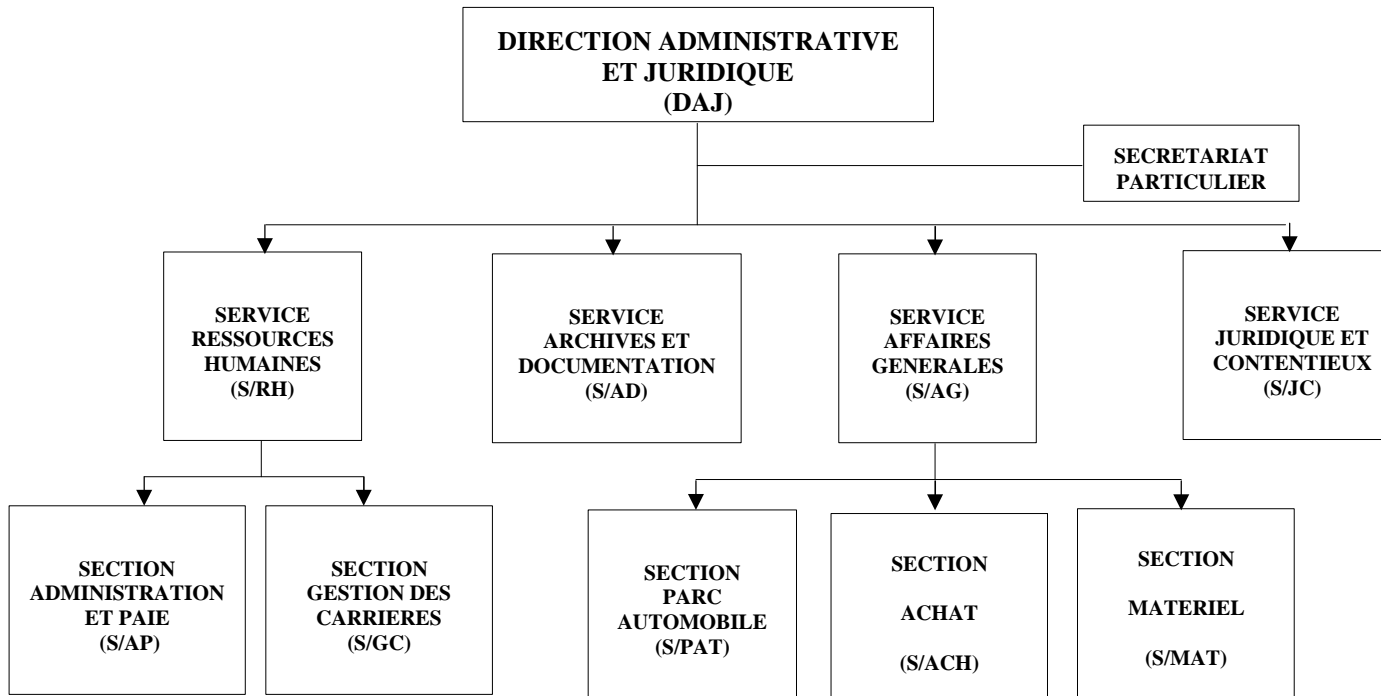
DIRECTION ADMINISTRATIVE ET JURIDIQUE
(DAJ)

SECRETARIAT PARTICULIER

SERVICE RESSOURCES HUMAINES
(S/RH)

SERVICE ARCHIVES ET DOCUMENTATION
(S/AD)

SERVICE AFFAIRES GENERALES
(S/AG)

SERVICE JURIDIQUE ET CONTENTIEUX
(S/JC)

SECTION ADMINISTRATION ET PAIE
(S/AP)

SECTION GESTION DES CARRIERES
(S/GC)

SECTION PARC AUTOMOBILE
(S/PAT)

SECTION
ACHAT
(S/ACH)

SECTION
MATERIEL
(S/MAT)